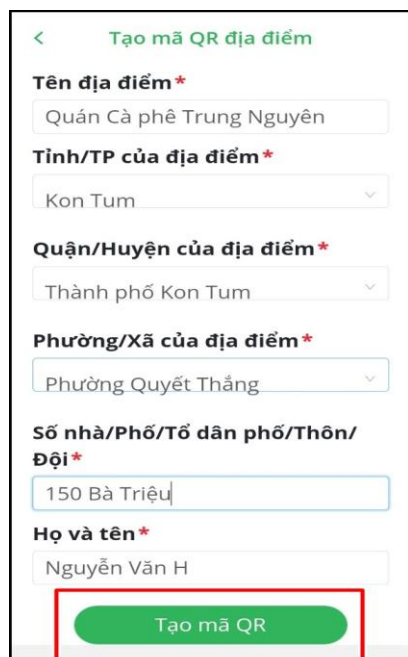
< Tạo mã QR địa điểm

Tên địa điểm*

Quán Cà phê Trung Nguyên

Tỉnh/TP của địa điểm*

Kon Tum

Quận/Huyện của địa điểm*

Thành phố Kon Tum

Phường/Xã của địa điểm*

Phường Quyết Thắng

Số nhà/Phố/Tổ dân phố/Thôn/Đội*

150 Bà Triệu

Họ và tên*

Nguyễn Văn H

Tạo mã QR